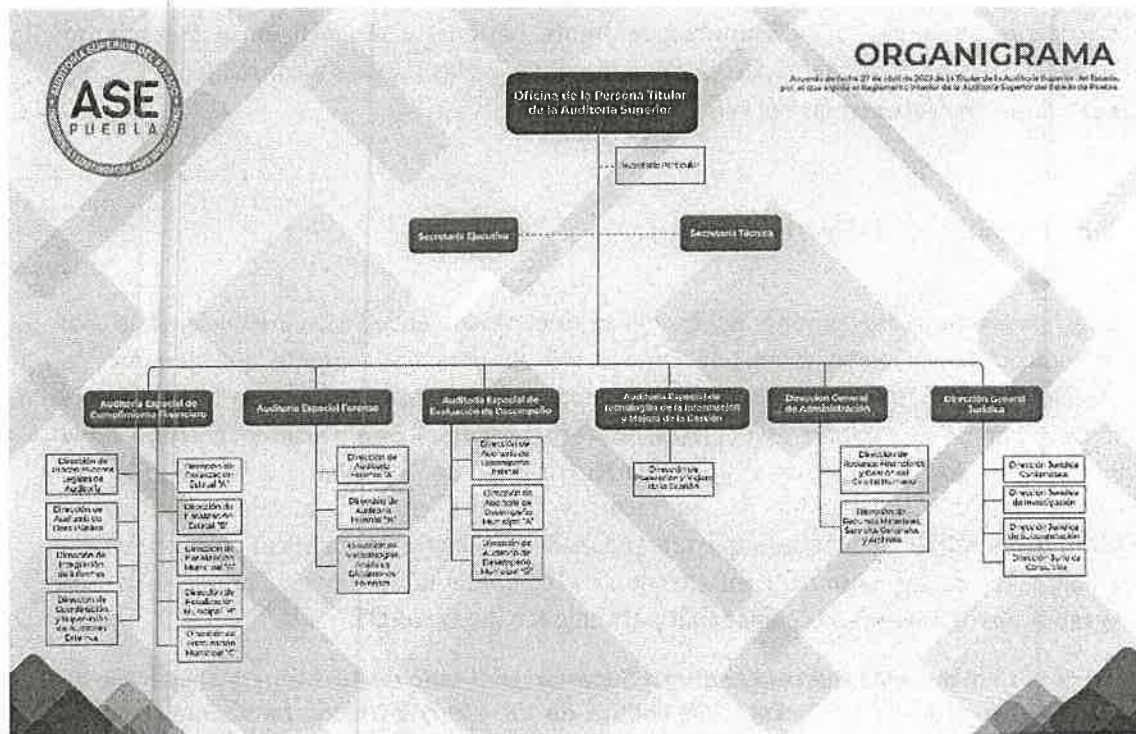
AUDITORÍA SUPERIOR DEL ESTADO
ASE
PUEBLA

ORGANIGRAMA

Acuerdo de fecha 27 de abril de 2023 de la Titular de la Auditoría Superior del Estado, por el que expide el Reglamento Interior de la Auditoría Superior del Estado de Puebla.

Oficina de la Persona Titular de la Auditoría Superior

Secretaría Particular

Secretaría Ejecutiva

Secretaría Técnica

Auditoría Especial de Cumplimiento Financiero

Dirección de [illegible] Legales de Auditoría

Dirección de Auditoría de Obra Pública

Dirección de Integración de Informes

Dirección de Coordinación y Supervisión de Auditores Externos

Dirección de Fiscalización Estatal "A"

Dirección de Fiscalización Estatal "B"

Dirección de Fiscalización Municipal "A"

Dirección de Fiscalización Municipal "B"

Dirección de Fiscalización Municipal "C"

Auditoría Especial Forense

Dirección de Auditoría Forense "A"

Dirección de Auditoría Forense "B"

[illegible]

Auditoría Especial de Evaluación de Desempeño

Dirección de Auditoría de Desempeño Estatal

Dirección de Auditoría de Desempeño Municipal "A"

Dirección de Auditoría de Desempeño Municipal "B"

Auditoría Especial de Tecnologías de la Información y Mejora de la Gestión

Dirección de Innovación y Mejora de la Gestión

Dirección General de Administración

Dirección de Recursos Financieros y Desarrollo del Capital Humano

Dirección de Recursos Materiales, Servicios Generales y Archivos

Dirección General Jurídica

Dirección Jurídica Contenciosa

Dirección Jurídica de Investigación

Dirección Jurídica de Substanciación

Dirección Jurídica Consultiva